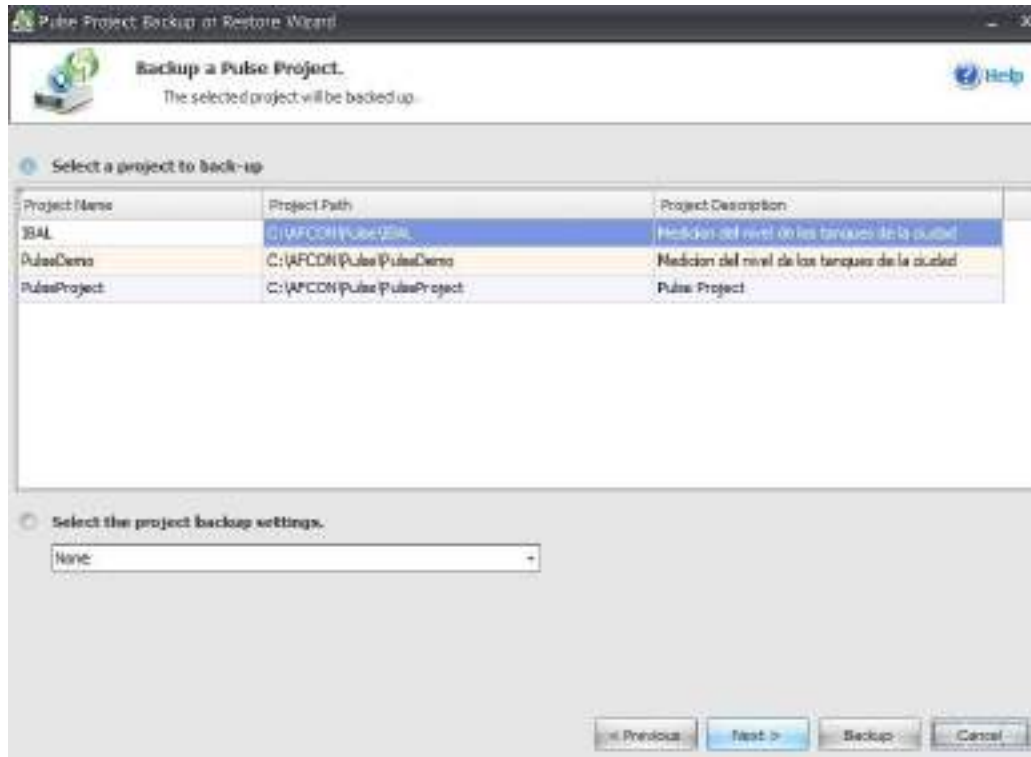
Pulse Project Backup or Restore Wizard

Backup a Pulse Project.

The selected project will be backed up.

Help

Select a project to back-up

| Project Name | Project Path | Project Description |
|---|---|---|
| IBAL | C:\AFCON\Pulse\IBAL | Medicion del nivel de los tanques de la ciudad |
| PulseDemo | C:\AFCON\Pulse\PulseDemo | Medicion del nivel de los tanques de la ciudad |
| PulseProject | C:\AFCON\Pulse\PulseProject | Pulse Project |

Select the project backup settings.

None

< Previous | Next > | Backup | Cancel